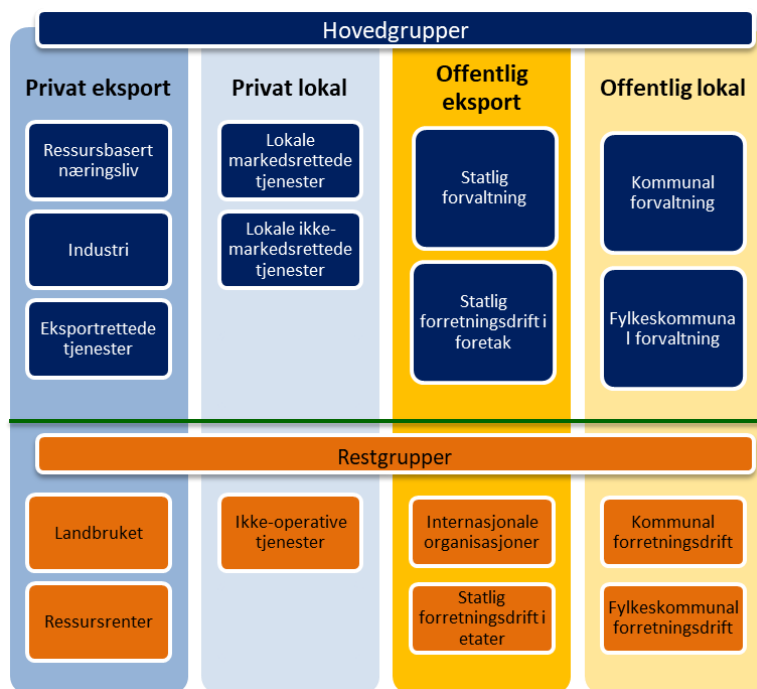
Hovedgrupper

Privat eksport

Ressursbasert næringsliv

Industri

Eksportrettede tjenester

Privat lokal

Lokale markedsrettede tjenester

Lokale ikke-markedsrettede tjenester

Offentlig eksport

Statlig forvaltning

Statlig forretningsdrift i foretak

Offentlig lokal

Kommunal forvaltning

Fylkeskommunal forvaltning

Restgrupper

Landbruket

Ressursrenter

Ikke-operative tjenester

Internasjonale organisasjoner

Statlig forretningsdrift i etater

Kommunal forretningsdrift

Fylkeskommunal forretningsdrift